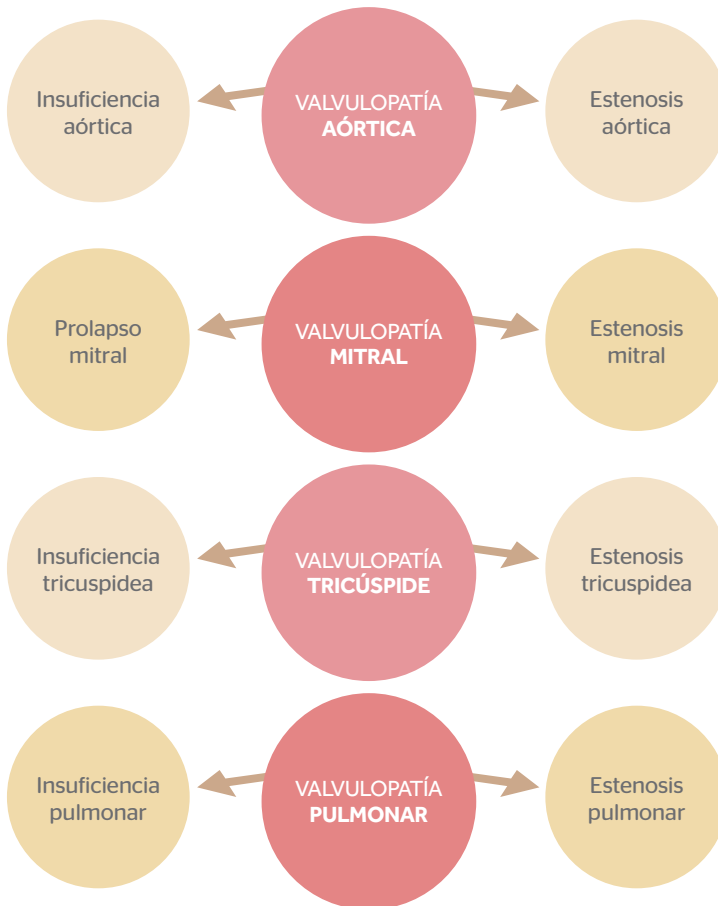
Insuficiencia aórtica

VALVULOPATÍA **AÓRTICA**

Estenosis aórtica

Prolapso mitral

VALVULOPATÍA **MITRAL**

Estenosis mitral

Insuficiencia tricuspidea

VALVULOPATÍA **TRICÚSPIDE**

Estenosis tricuspidea

Insuficiencia pulmonar

VALVULOPATÍA **PULMONAR**

Estenosis pulmonar